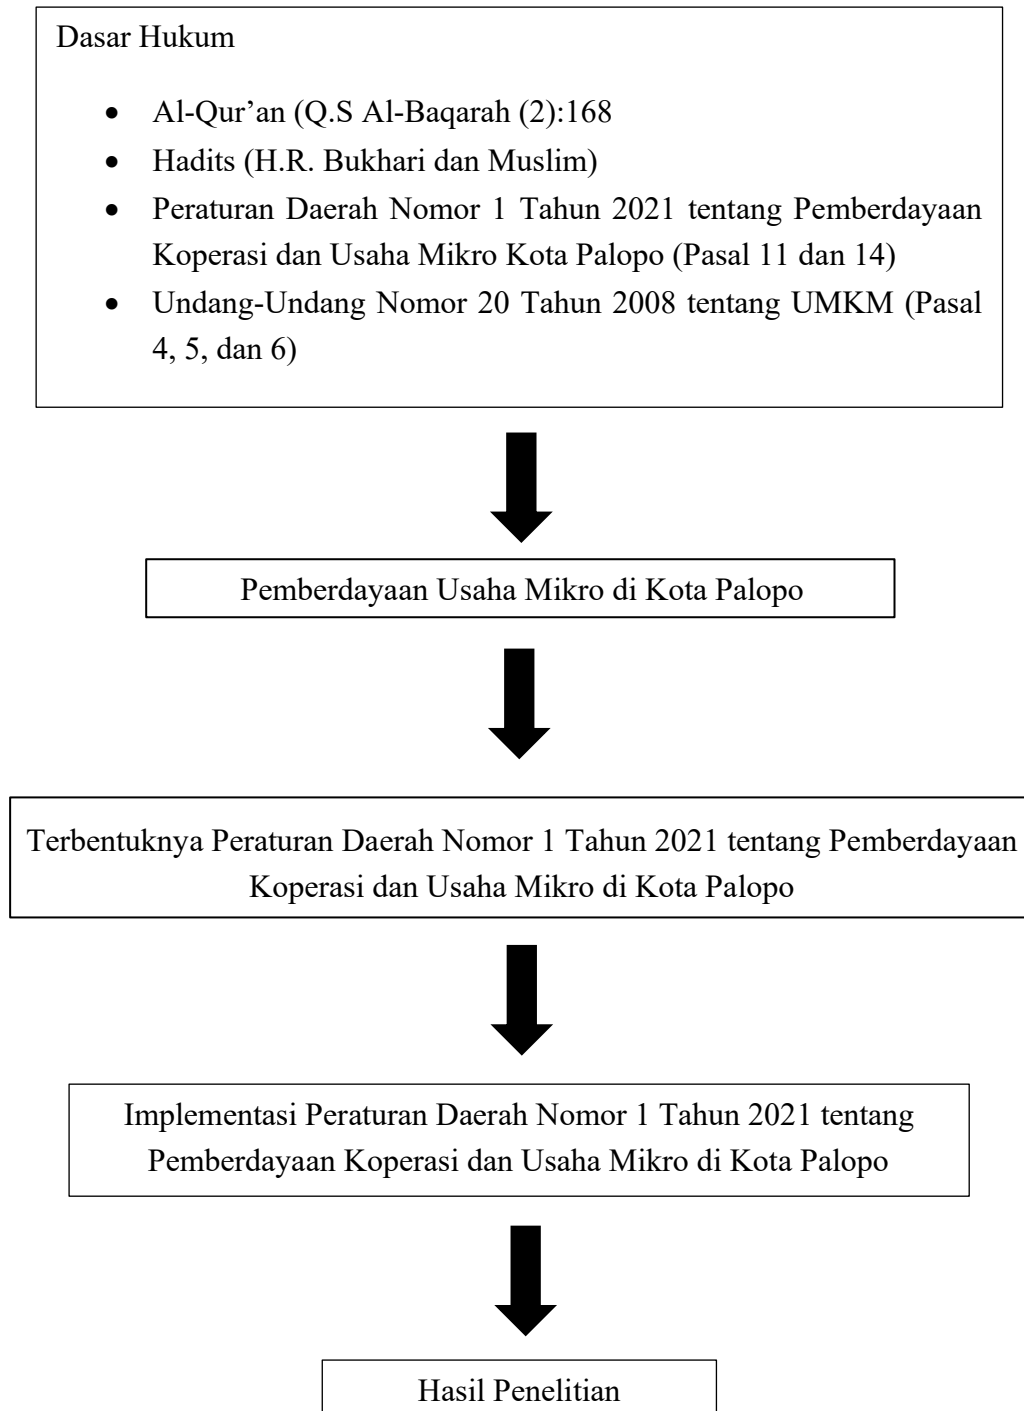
Dasar Hukum

- Al-Qur’an (Q.S Al-Baqarah (2):168
- Hadits (H.R. Bukhari dan Muslim)
- Peraturan Daerah Nomor 1 Tahun 2021 tentang Pemberdayaan Koperasi dan Usaha Mikro Kota Palopo (Pasal 11 dan 14)
- Undang-Undang Nomor 20 Tahun 2008 tentang UMKM (Pasal 4, 5, dan 6)

Pemberdayaan Usaha Mikro di Kota Palopo

Terbentuknya Peraturan Daerah Nomor 1 Tahun 2021 tentang Pemberdayaan Koperasi dan Usaha Mikro di Kota Palopo

Implementasi Peraturan Daerah Nomor 1 Tahun 2021 tentang Pemberdayaan Koperasi dan Usaha Mikro di Kota Palopo

Hasil Penelitian